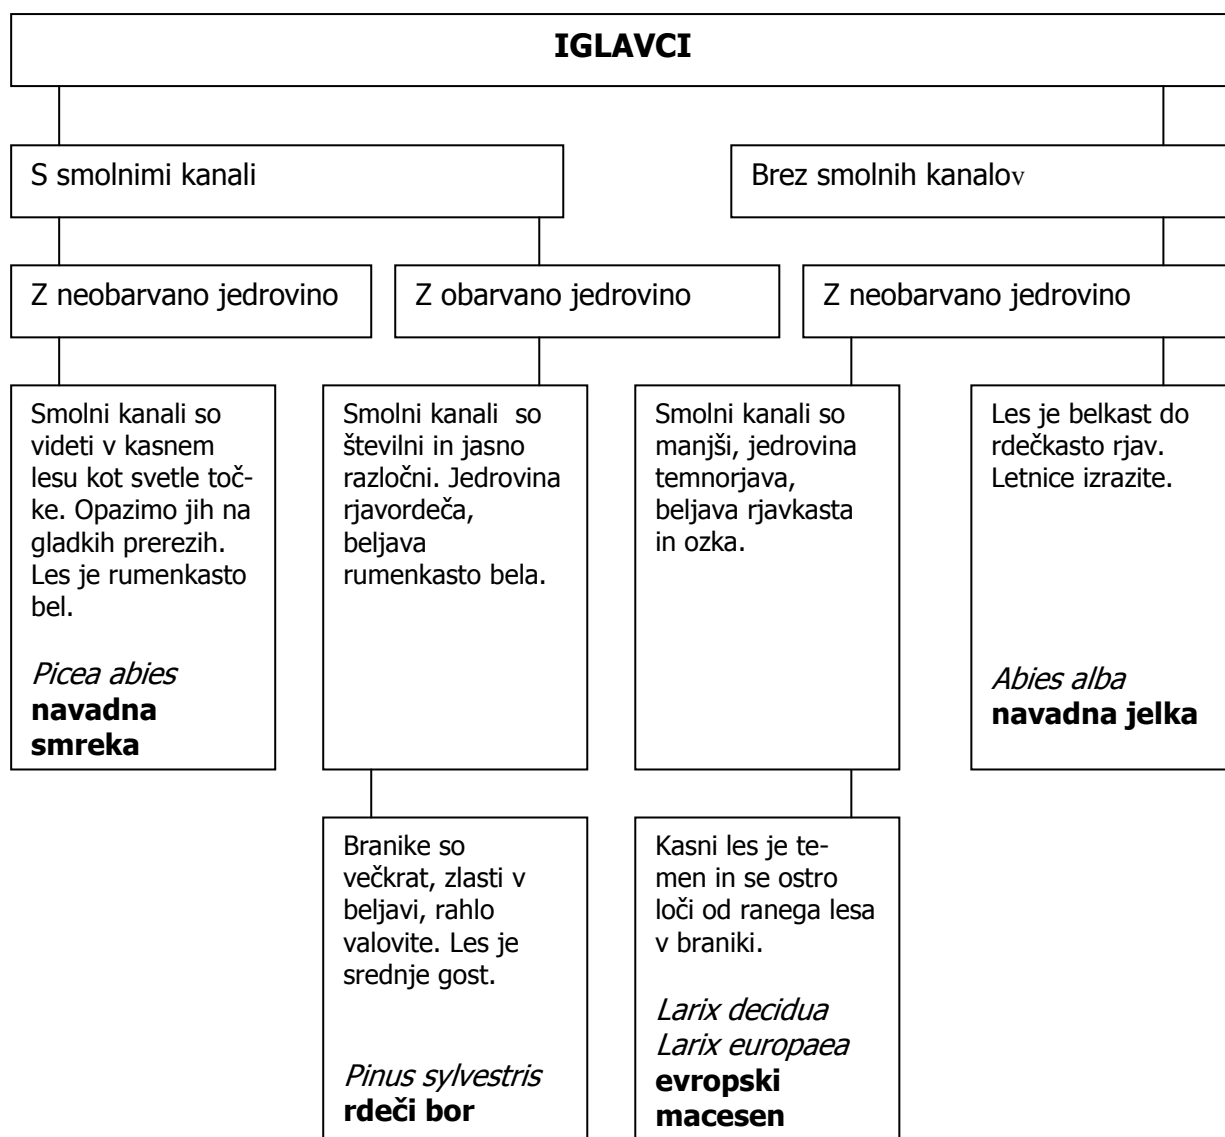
**IGLAVCI**

S smolnimi kanali

Brez smolnih kanalov

Z neobarvano jedrovino

Z obarvano jedrovino

Z neobarvano jedrovino

Smolni kanali so videti v kasnem lesu kot svetle točke. Opazimo jih na gladkih prerezih. Les je rumenkasto bel.

*Picea abies*
**navadna smreka**

Smolni kanali so številni in jasno razločni. Jedrovina rjavordeča, beljava rumenkasto bela.

Smolni kanali so manjši, jedrovina temnorjava, beljava rjavkasta in ozka.

Les je belkast do rdečkasto rjav. Letnice izrazite.

*Abies alba*
**navadna jelka**

Branike so večkrat, zlasti v beljavi, rahlo valovite. Les je srednje gost.

*Pinus sylvestris*
**rdeči bor**

Kasni les je temen in se ostro loči od ranega lesa v braniki.

*Larix decidua*
*Larix europaea*
**evropski macesen**